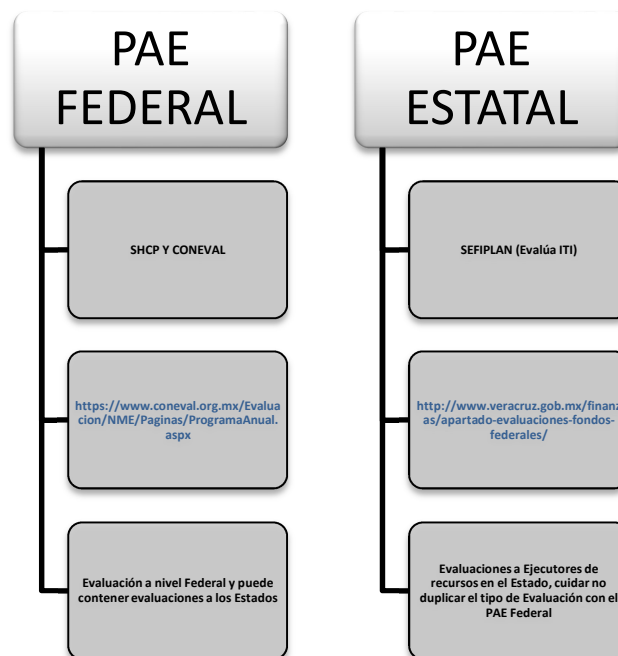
PAE FEDERAL

SHCP Y CONEVAL

https://www.coneval.org.mx/Evaluacion/NME/Paginas/ProgramaAnual.aspx

Evaluación a nivel Federal y puede contener evaluaciones a los Estados

PAE ESTATAL

SEFIPLAN (Evalúa ITI)

http://www.veracruz.gob.mx/finanzas/apartado-evaluaciones-fondos-federales/

Evaluaciones a Ejecutores de recursos en el Estado, cuidar no duplicar el tipo de Evaluación con el PAE Federal